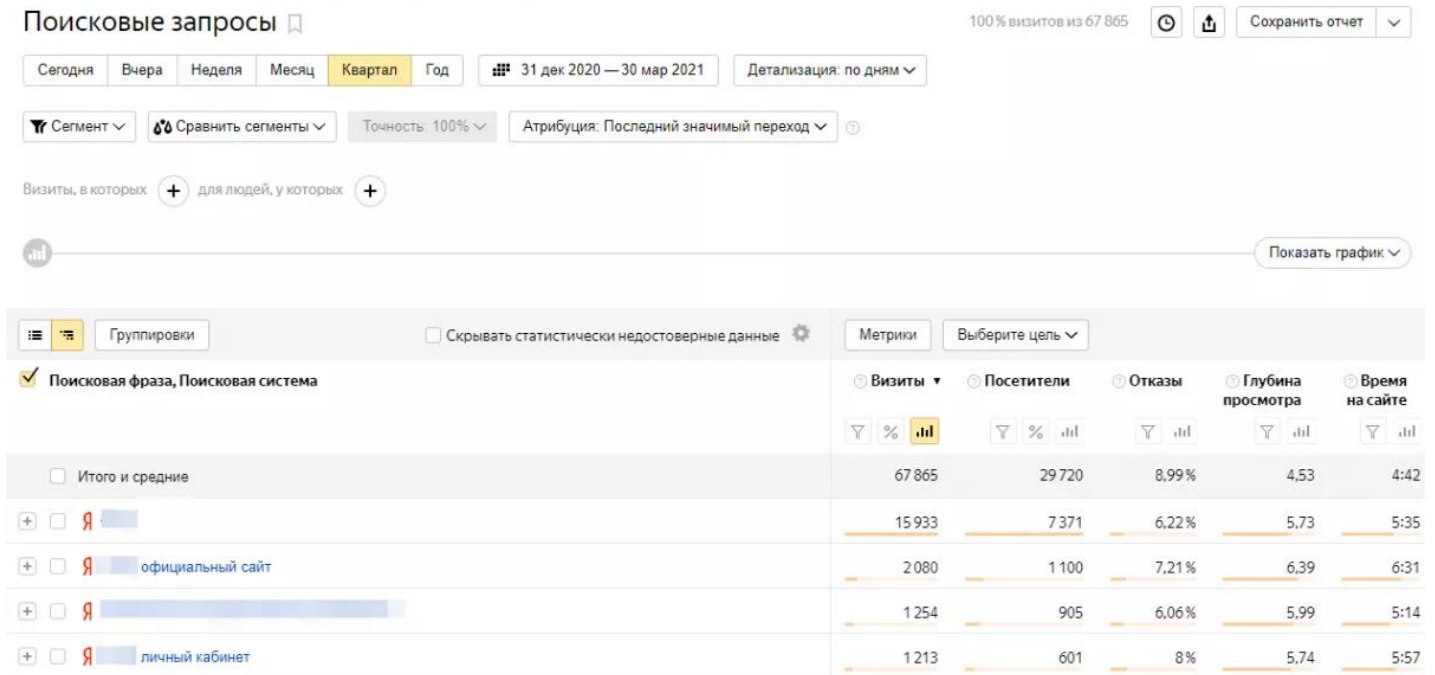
Поисковые запросы

100 % визитов из 67 865

Сохранить отчет

Сегодня | Вчера | Неделя | Месяц | Квартал | Год

31 дек 2020 — 30 мар 2021

Детализация: по дням

Сегмент

Сравнить сегменты

Точность: 100%

Атрибуция: Последний значимый переход

Визиты, в которых + для людей, у которых +

Показать график

Группировки

Скрывать статистически недостоверные данные

Метрики

Выберите цель

| Поисковая фраза, Поисковая система | Визиты | Посетители | Отказы | Глубина просмотра | Время на сайте |
|---|---|---|---|---|---|
| Итого и средние | 67 865 | 29 720 | 8,99 % | 4,53 | 4:42 |
| Я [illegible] | 15 933 | 7 371 | 6,22 % | 5,73 | 5:35 |
| Я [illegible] официальный сайт | 2 080 | 1 100 | 7,21 % | 6,39 | 6:31 |
| Я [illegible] | 1 254 | 905 | 6,06 % | 5,99 | 5:14 |
| Я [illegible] личный кабинет | 1 213 | 601 | 8 % | 5,74 | 5:57 |